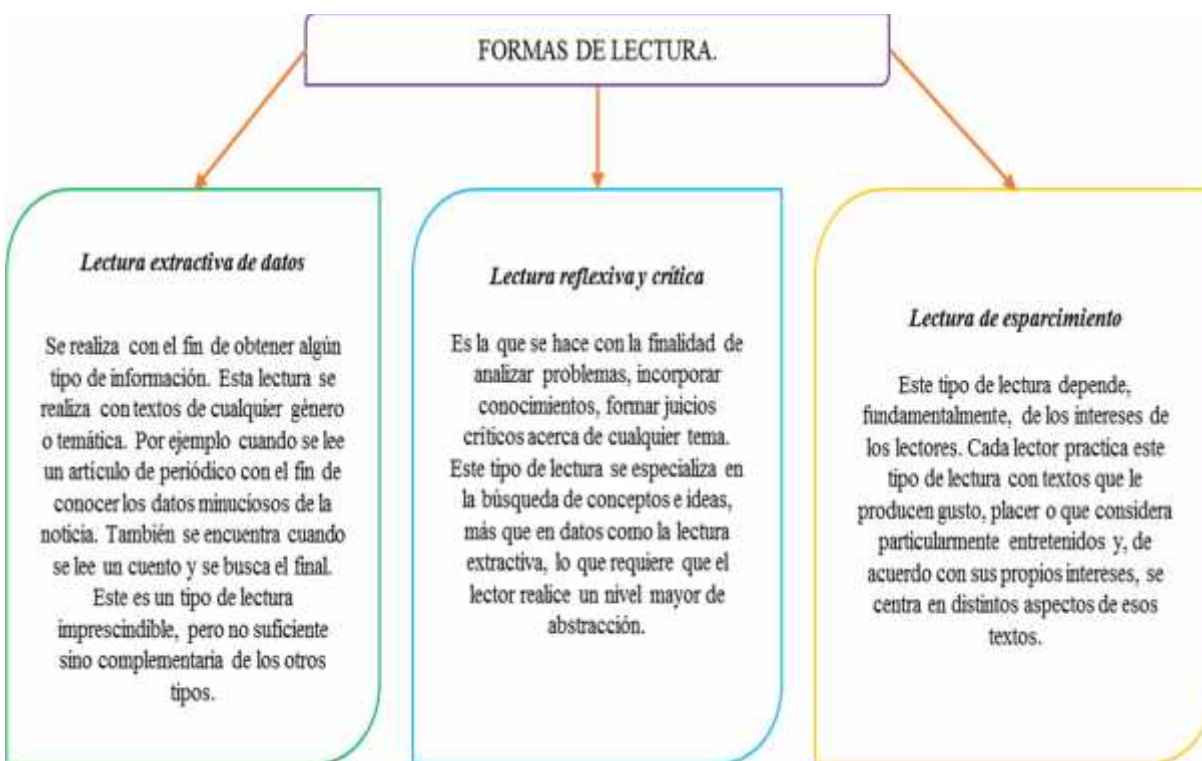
FORMAS DE LECTURA.

Lectura extractiva de datos

Se realiza con el fin de obtener algún tipo de información. Esta lectura se realiza con textos de cualquier género o temática. Por ejemplo cuando se lee un artículo de periódico con el fin de conocer los datos minuciosos de la noticia. También se encuentra cuando se lee un cuento y se busca el final. Este es un tipo de lectura imprescindible, pero no suficiente sino complementaria de los otros tipos.

Lectura reflexiva y crítica

Es la que se hace con la finalidad de analizar problemas, incorporar conocimientos, formar juicios críticos acerca de cualquier tema. Este tipo de lectura se especializa en la búsqueda de conceptos e ideas, más que en datos como la lectura extractiva, lo que requiere que el lector realice un nivel mayor de abstracción.

Lectura de esparcimiento

Este tipo de lectura depende, fundamentalmente, de los intereses de los lectores. Cada lector practica este tipo de lectura con textos que le producen gusto, placer o que considera particularmente entretenidos y, de acuerdo con sus propios intereses, se centra en distintos aspectos de esos textos.